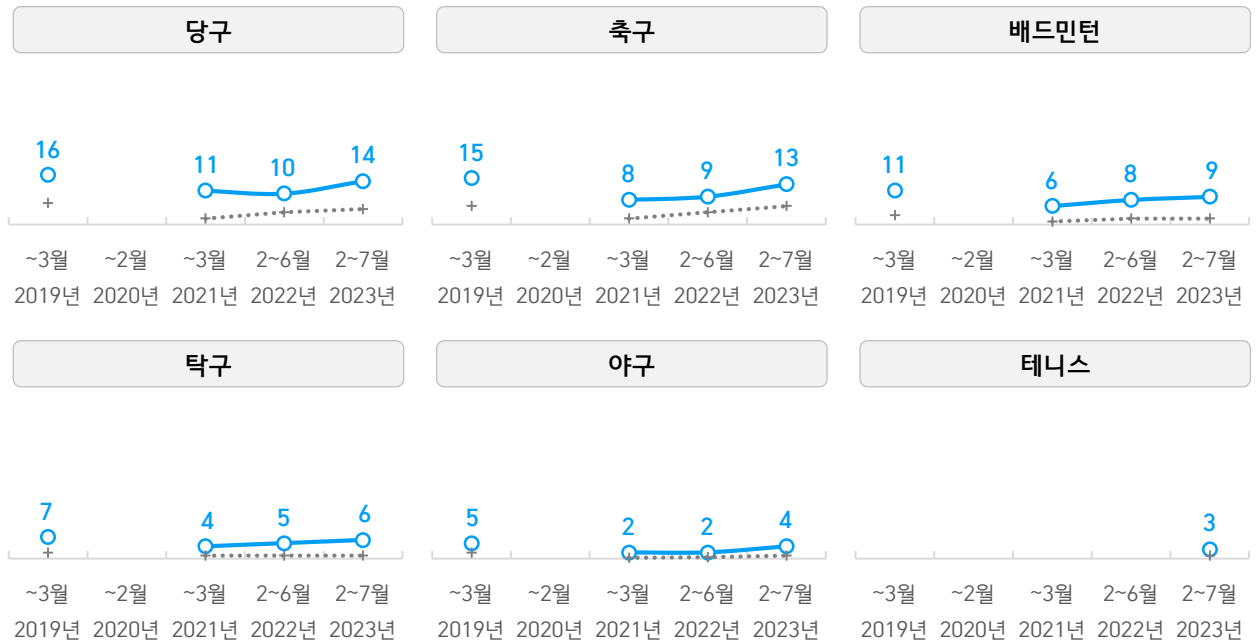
당구

16
11
10
14

~3월 2019년
~2월 2020년
~3월 2021년
2~6월 2022년
2~7월 2023년

축구

15
8
9
13

~3월 2019년
~2월 2020년
~3월 2021년
2~6월 2022년
2~7월 2023년

배드민턴

11
6
8
9

~3월 2019년
~2월 2020년
~3월 2021년
2~6월 2022년
2~7월 2023년

탁구

7
4
5
6

~3월 2019년
~2월 2020년
~3월 2021년
2~6월 2022년
2~7월 2023년

야구

5
2
2
4

~3월 2019년
~2월 2020년
~3월 2021년
2~6월 2022년
2~7월 2023년

테니스

3

~3월 2019년
~2월 2020년
~3월 2021년
2~6월 2022년
2~7월 2023년